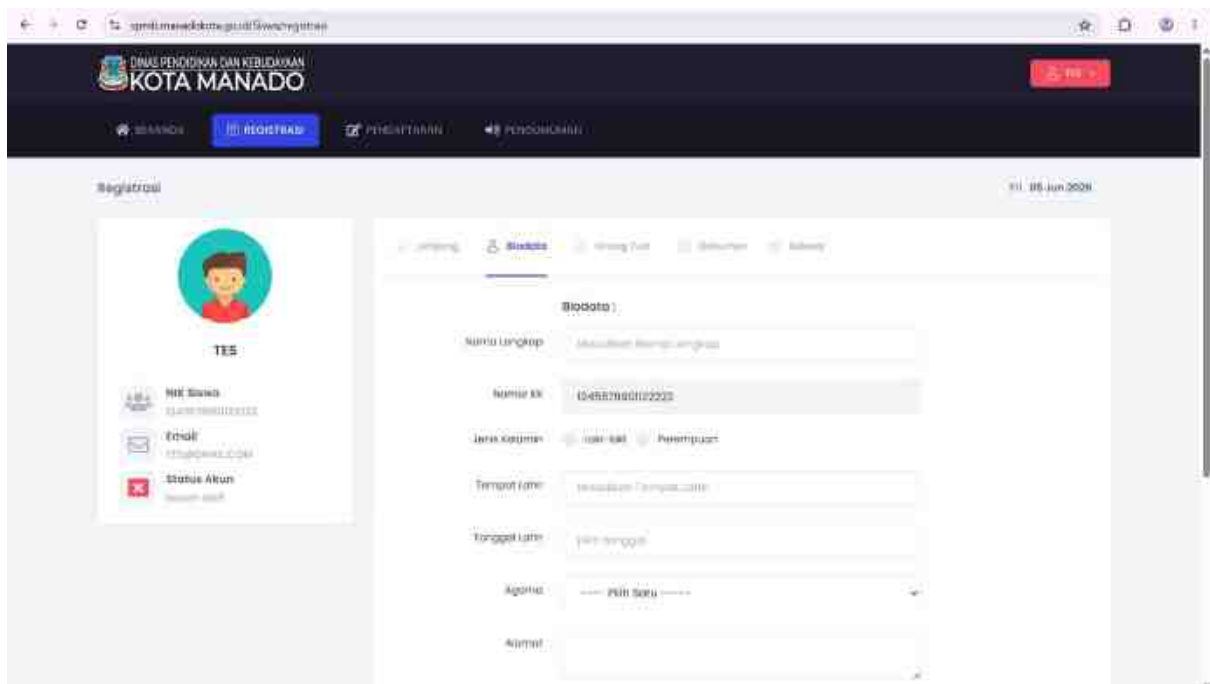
spmb.manadokota.go.id/Siswa/registrasi

DINAS PENDIDIKAN DAN KEBUDAYAAN
KOTA MANADO

TES

BERANDA
REGISTRASI
PENDAFTARAN
PENGUMUMAN

Registrasi

Fri, 06 Jun 2025

TES

NIK Siswa
1234567890122222

Email
TES@GMAIL.COM

Status Akun
Belum Aktif

Jenjang
Biodata
Orang Tua
Dokumen
Sekolah

Biodata :

Nama Lengkap
Masukkan Nama Lengkap

Nomor KK
1234567890122222

Jenis Kelamin
Laki-laki
Perempuan

Tempat Lahir
Masukkan Tempat Lahir

Tanggal Lahir
Pilih tanggal

Agama
---- Pilih Satu ----

Alamat